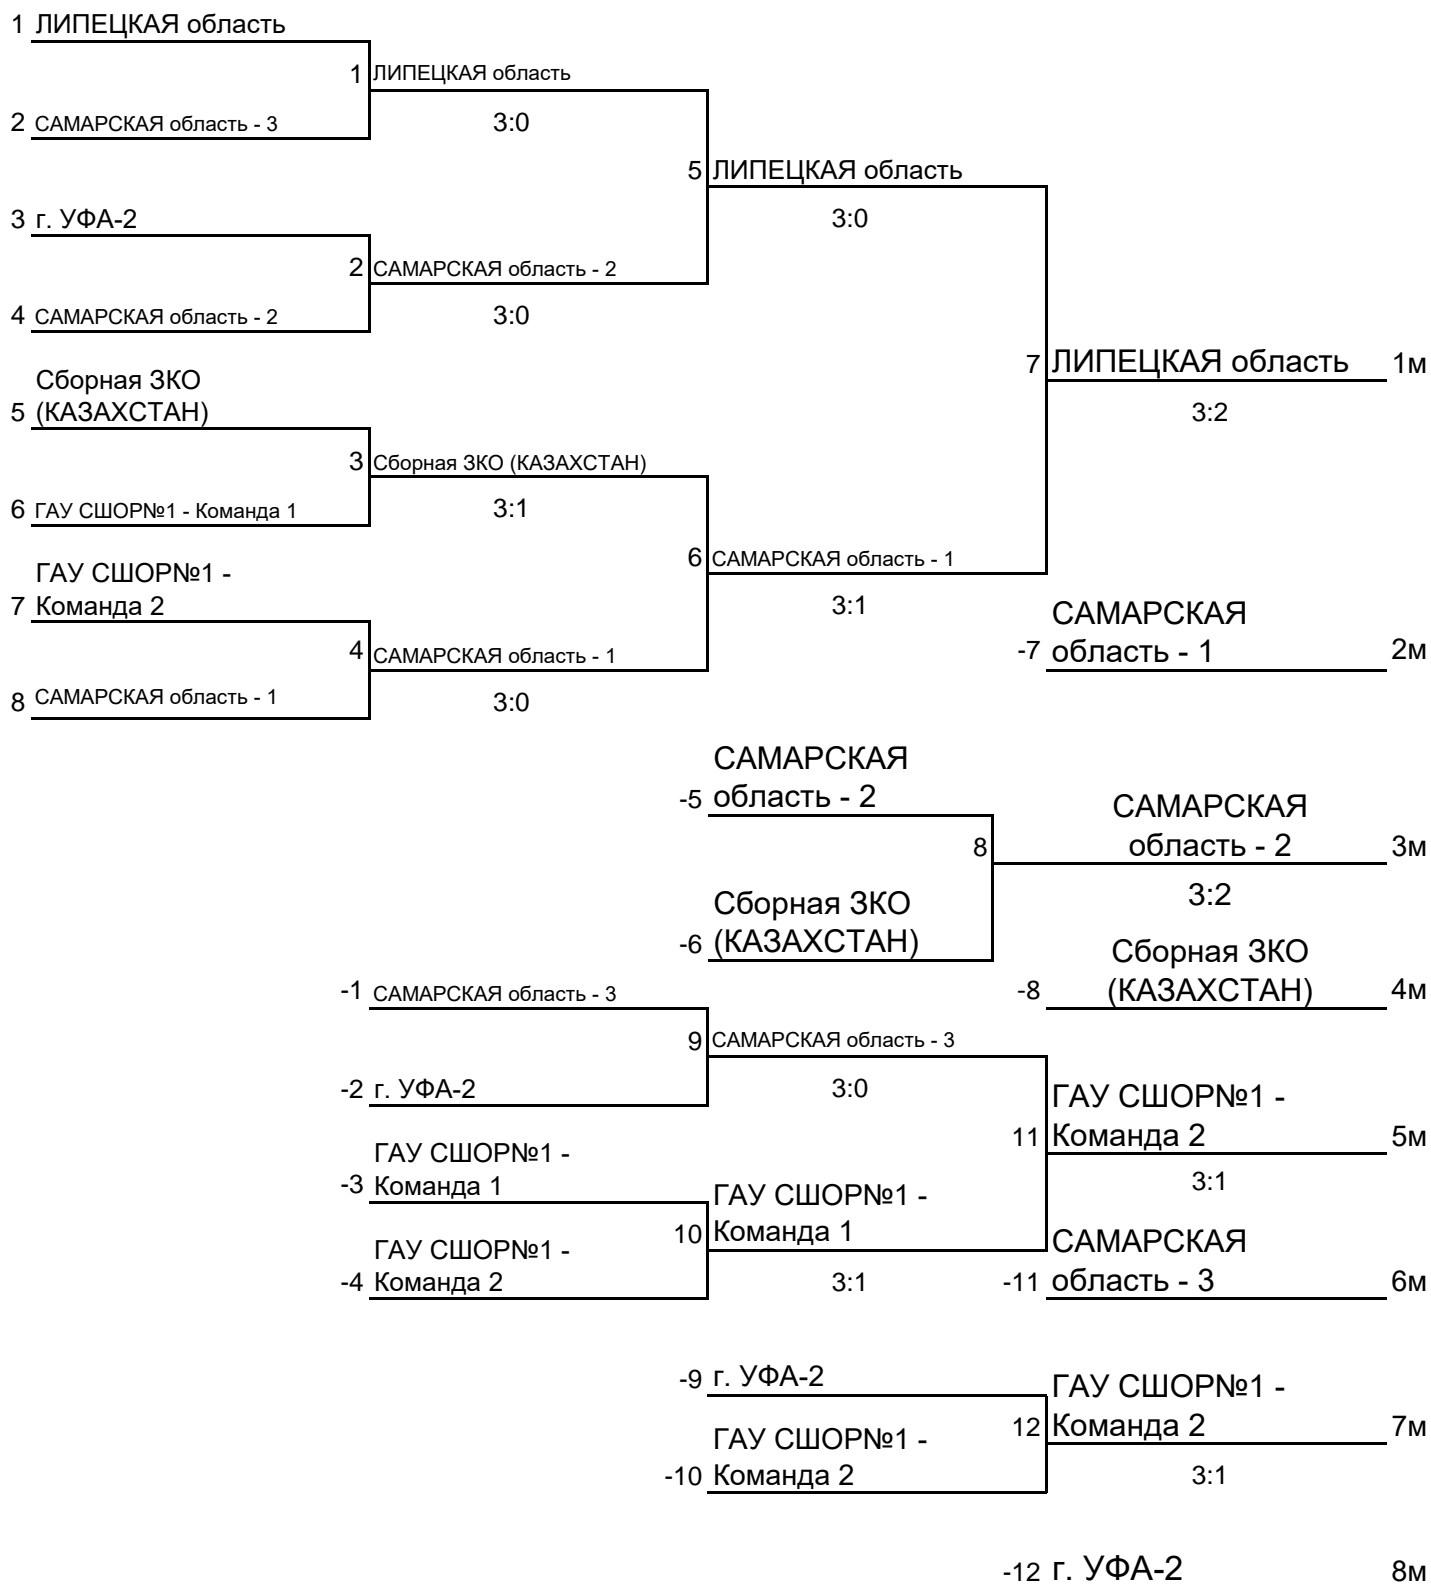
1 ЛИПЕЦКАЯ область
1 ЛИПЕЦКАЯ область
2 САМАРСКАЯ область - 3
3:0
5 ЛИПЕЦКАЯ область
3 г. УФА-2
3:0
2 САМАРСКАЯ область - 2
4 САМАРСКАЯ область - 2
3:0
7 ЛИПЕЦКАЯ область 1м
5 Сборная ЗКО (КАЗАХСТАН)
3:2
3 Сборная ЗКО (КАЗАХСТАН)
6 ГАУ СШОР№1 - Команда 1
3:1
6 САМАРСКАЯ область - 1
7 ГАУ СШОР№1 - Команда 2
3:1
-7 САМАРСКАЯ область - 1 2м
4 САМАРСКАЯ область - 1
8 САМАРСКАЯ область - 1
3:0

-5 САМАРСКАЯ область - 2
8 САМАРСКАЯ область - 2 3м
3:2
-6 Сборная ЗКО (КАЗАХСТАН)
-8 Сборная ЗКО (КАЗАХСТАН) 4м
-1 САМАРСКАЯ область - 3
9 САМАРСКАЯ область - 3
-2 г. УФА-2
3:0
11 ГАУ СШОР№1 - Команда 2 5м
-3 ГАУ СШОР№1 - Команда 1
3:1
10 ГАУ СШОР№1 - Команда 1
-4 ГАУ СШОР№1 - Команда 2
3:1
-11 САМАРСКАЯ область - 3 6м

-9 г. УФА-2
12 ГАУ СШОР№1 - Команда 2 7м
-10 ГАУ СШОР№1 - Команда 2
3:1

-12 г. УФА-2 8м